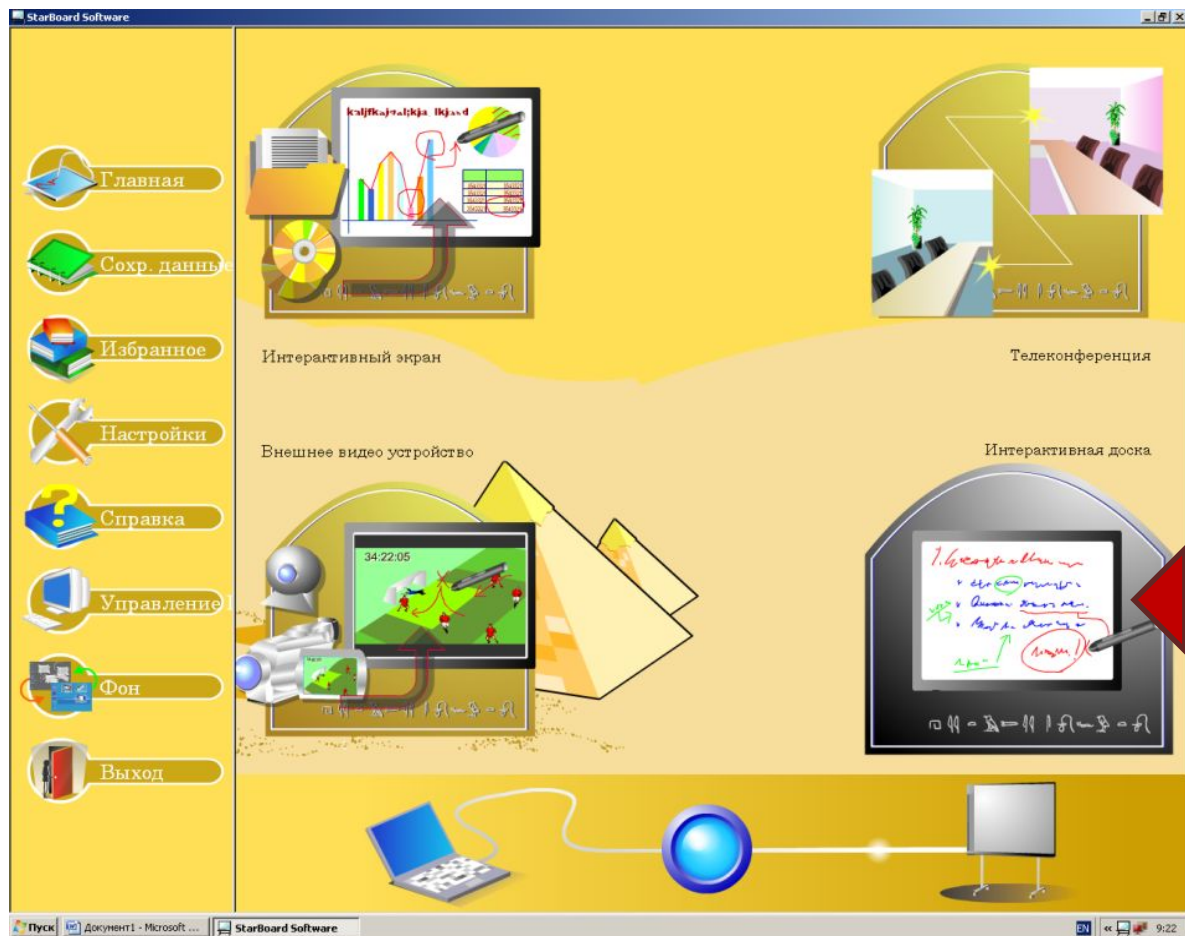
StarBoard Software

Главная

Сохр. данные

Избранное

Настройки

Справка

Управление

Фон

Выход

Интерактивный экран

Телеконференция

Внешнее видео устройство

Интерактивная доска

34:22:05

Пуск

Документ1 - Microsoft ...

StarBoard Software

EN

9:22